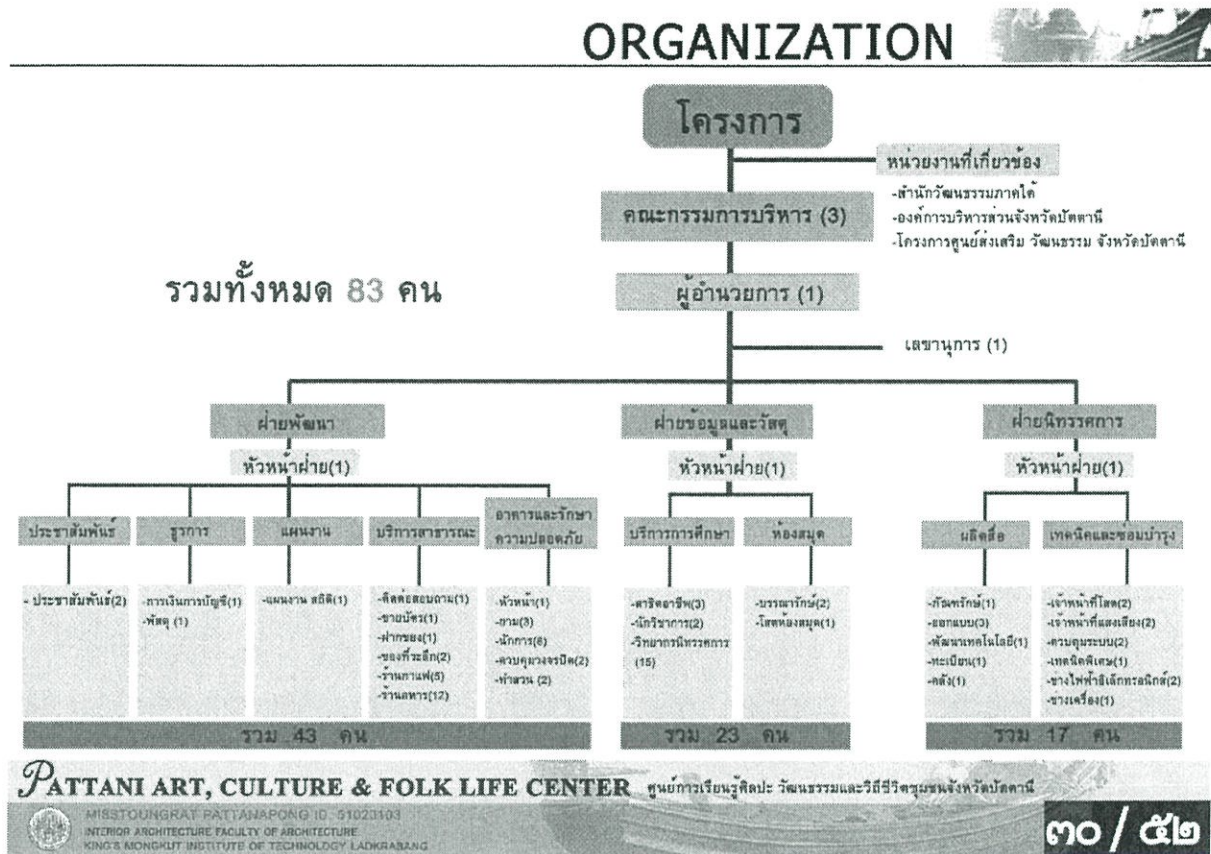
ORGANIZATION

โครงการ

หน่วยงานที่เกี่ยวข้อง

-สำนักวัฒนธรรมภาคใต้
-องค์การบริหารส่วนจังหวัดปัตตานี
-โครงการศูนย์ส่งเสริม วัฒนธรรม จังหวัดปัตตานี

คณะกรรมการบริหาร (3)

รวมทั้งหมด 83 คน

ผู้อำนวยการ (1)

เลขานุการ (1)

ฝ่ายพัฒนา

หัวหน้าฝ่าย(1)

ประชาสัมพันธ์

ธุรการ

แผนงาน

บริการสาธารณะ

อาคารและรักษาความปลอดภัย

- ประชาสัมพันธ์(2)

-การเงินการบัญชี(1)
-พัสดุ (1)

-แผนงาน สถิติ(1)

-ติดต่อสอบถาม(1)
-ขายบัตร(1)
-ฝากของ(1)
-ของที่ระลึก(2)
-ร้านกาแฟ(5)
-ร้านอาหาร(12)

-หัวหน้า(1)
-ยาม(3)
-นักการ(8)
-ควบคุมวงจรปิด(2)
-ทำสวน (2)

รวม 43 คน

ฝ่ายข้อมูลและวัสดุ

หัวหน้าฝ่าย(1)

บริการการศึกษา

ห้องสมุด

-ศาสิตอาชีพ(3)
-นักวิชาการ(2)
-วิทยากรนิทรรศการ (15)

-บรรณารักษ์(2)
-โสตห้องสมุด(1)

รวม 23 คน

ฝ่ายนิทรรศการ

หัวหน้าฝ่าย(1)

ผลิตสื่อ

เทคนิคและซ่อมบำรุง

-ภัณฑารักษ์(1)
-ออกแบบ(3)
-พัฒนาเทคโนโลยี(1)
-ทะเบียน(1)
-คลัง(1)

-เจ้าหน้าที่โสต(2)
-เจ้าหน้าที่แสงเสียง(2)
-ควบคุมระบบ(2)
-เทคนิคพิเศษ(1)
-ช่างไฟฟ้าอิเล็กทรอนิกส์(2)
-ช่างเครื่อง(1)

รวม 17 คน

PATTANI ART, CULTURE & FOLK LIFE CENTER ศูนย์การเรียนรู้ศิลปะ วัฒนธรรมและวิถีชีวิตชุมชนจังหวัดปัตตานี

MISSTOUNGRAT PATTANAPONG ID. 51023103
INTERIOR ARCHITECTURE FACULTY OF ARCHITECTURE
KING'S MONGKUT INSTITUTE OF TECHNOLOGY LADKRABANG

๓๐ / ๕๒